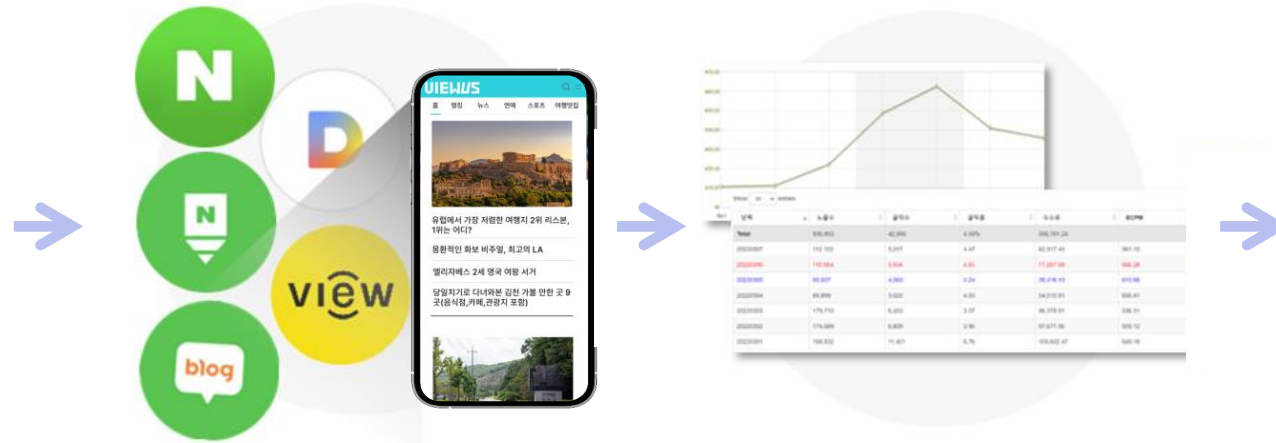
N

N

blog

D

view

VIEWUS

홈 랭킹 뉴스 연예 스포츠 여행맛집

유럽에서 가장 저렴한 여행지 2위 리스본, 1위는 어디?

몽환적인 화보 비주얼, 최고의 LA

엘리자베스 2세 영국 여왕 서거

당일치기로 다녀와본 김천 가볼 만한 곳 9곳(음식점,카페,관광지 포함)

Show 10 entries

| 날짜 | 노출수 | 클릭수 | 클릭률 | 수수료 | ECPM |
|---|---|---|---|---|---|
| Total | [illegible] | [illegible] | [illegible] | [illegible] | |
| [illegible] | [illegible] | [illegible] | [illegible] | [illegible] | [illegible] |
| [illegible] | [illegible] | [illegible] | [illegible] | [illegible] | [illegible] |
| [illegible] | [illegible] | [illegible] | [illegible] | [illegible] | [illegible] |
| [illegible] | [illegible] | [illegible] | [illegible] | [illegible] | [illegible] |
| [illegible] | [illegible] | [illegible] | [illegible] | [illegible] | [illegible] |
| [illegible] | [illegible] | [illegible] | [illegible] | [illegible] | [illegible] |
| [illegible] | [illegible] | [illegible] | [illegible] | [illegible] | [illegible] |